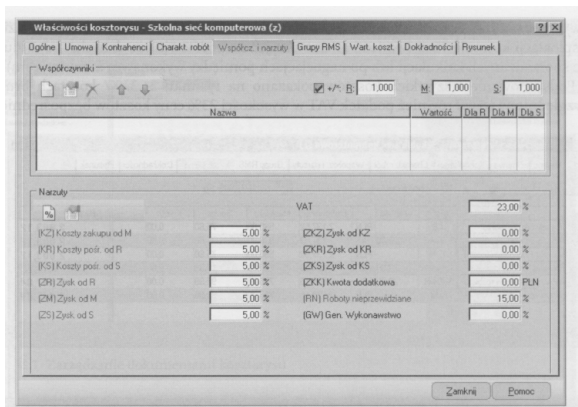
Właściwości kosztorysu - Szkolna sieć komputerowa (z)

?| X

Ogólne | Umowa | Kontrahenci | Charakt. robót | Współcz. i narzuty | Grupy RMS | Wart. koszt. | Dokładności | Rysunek |

Współczynniki

+/- R: 1,000 M: 1,000 S: 1,000

| Nazwa | Wartość | Dla R | Dla M | Dla S |
|---|---|---|---|---|
| | | | | |

Narzuty

VAT 23,00 %

| | | | |
|---|---|---|---|
| [KZ] Koszty zakupu od M | 5,00 % | [ZKZ] Zysk od KZ | 0,00 % |
| [KR] Koszty pośr. od R | 5,00 % | [ZKR] Zysk od KR | 0,00 % |
| [KS] Koszty pośr. od S | 5,00 % | [ZKS] Zysk od KS | 0,00 % |
| [ZR] Zysk od R | 5,00 % | [ZKK] Kwota dodatkowa | 0,00 PLN |
| [ZM] Zysk od M | 5,00 % | [RN] Roboty nieprzewidziane | 15,00 % |
| [ZS] Zysk od S | 5,00 % | [GW] Gen. Wykonawstwo | 0,00 % |

Zamknij Pomoc